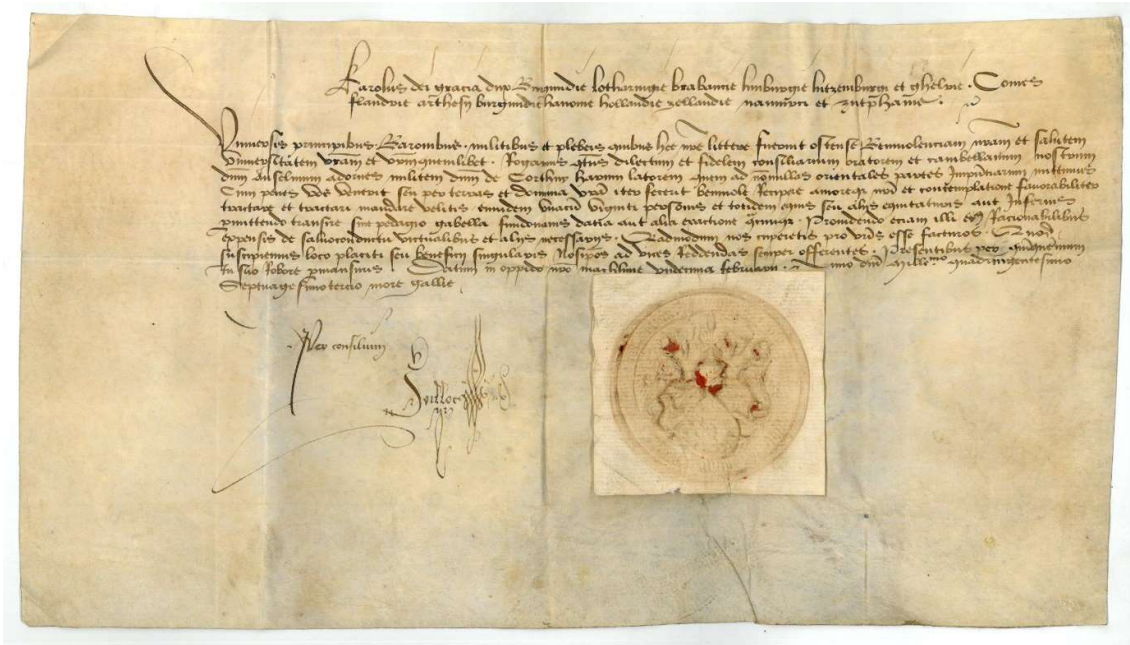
Karolus dei gratia dux Burgundie lotharingie brabantie limburgie lutzemburgie et ghelrie Comes flandrie arthesii burgundie hanonie hollandie zelandie namurcii et zutphanie.

Universis principibus Baronibus militibus et plebeis omnibus hec nostre litteras intuentibus ostensuris benivolentiam nostram et salutem Universitatem vestram et unumquemlibet. Rogamus quatenus dilectum et fidelem consiliarium oratorem et cambellanum nostrum dominum Anselmum adorne militem dominum de Corthuy harum latorem quem ad nonnullas orientales partes impresentiarum mittimus cum pueris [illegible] seu per terras et dominia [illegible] fertur benivole recipere amore nostro et contemplatione favorabiliter tractare et tractari mandare velitis eundemque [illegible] viginti personis et totidem equis seu aliis equitaturis aut infirmis permittendo transire sine pedagio gabella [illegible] datia aut alia exactione quacumque. Providendo etiam illi eorumque rationabilibus expensis de salvoconductu victualibus et aliis necessariis. Quemadmodum nos in consimili pro vobis esse facturos. Quod suscepimus loco plantis seu beneficii singularis nos ipsos ad vices reddendas semper offerentes. Presentibus per quindecim annum in suo robore permansuris. Datum in oppido nostro marchinie undecima februarii. Anno domini millesimo quadringentesimo Septuagesimo tercio more gallie.

Per consilium

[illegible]